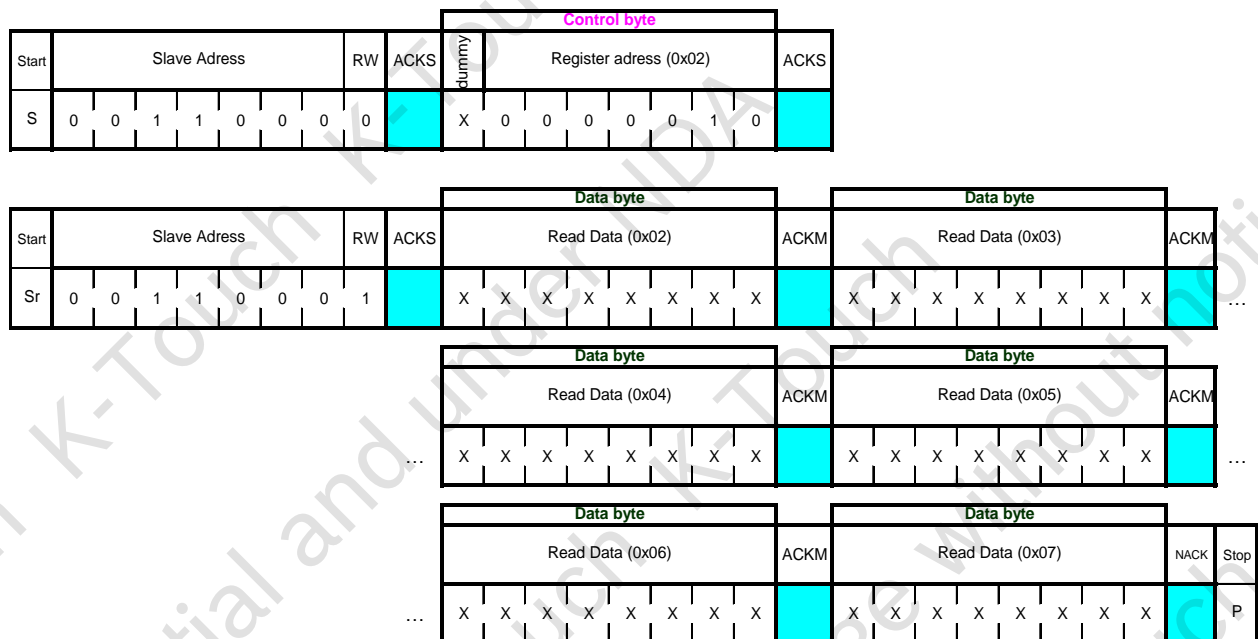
Control byte

| Start | Slave Adress | | | | | | | RW | ACKS | dummy | Register adress (0x02) | | | | | | | ACKS |
|---|---|---|---|---|---|---|---|---|---|---|---|---|---|---|---|---|---|---|
| S | 0 | 0 | 1 | 1 | 0 | 0 | 0 | 0 | | X | 0 | 0 | 0 | 0 | 0 | 1 | 0 | |

Data byte

Data byte

| Start | Slave Adress | | | | | | | RW | ACKS | Read Data (0x02) | | | | | | | | ACKM | Read Data (0x03) | | | | | | | | ACKM |
|---|---|---|---|---|---|---|---|---|---|---|---|---|---|---|---|---|---|---|---|---|---|---|---|---|---|---|---|
| Sr | 0 | 0 | 1 | 1 | 0 | 0 | 0 | 1 | | X | X | X | X | X | X | X | X | | X | X | X | X | X | X | X | X | |

…

Data byte

Data byte

| Read Data (0x04) | | | | | | | | ACKM | Read Data (0x05) | | | | | | | | ACKM |
|---|---|---|---|---|---|---|---|---|---|---|---|---|---|---|---|---|---|
| X | X | X | X | X | X | X | X | | X | X | X | X | X | X | X | X | |

… …

Data byte

Data byte

| Read Data (0x06) | | | | | | | | ACKM | Read Data (0x07) | | | | | | | | NACK | Stop |
|---|---|---|---|---|---|---|---|---|---|---|---|---|---|---|---|---|---|---|
| X | X | X | X | X | X | X | X | | X | X | X | X | X | X | X | X | | P |

…